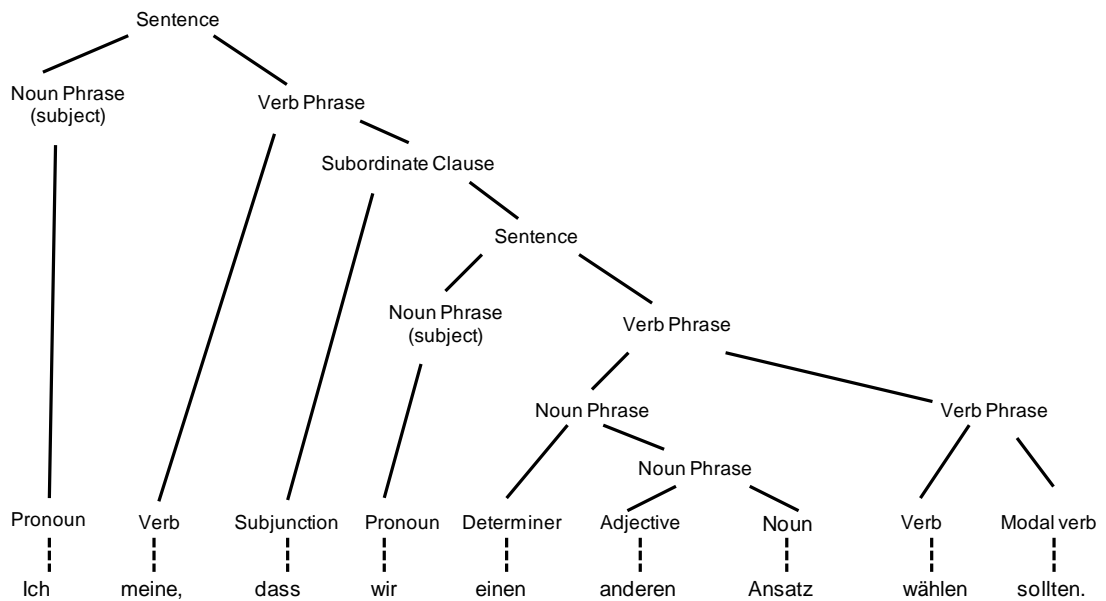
Sentence

Noun Phrase (subject)

Verb Phrase

Subordinate Clause

Sentence

Noun Phrase (subject)

Verb Phrase

Noun Phrase

Noun Phrase

Verb Phrase

Pronoun Verb Subjunction Pronoun Determiner Adjective Noun Verb Modal verb

Ich meine, dass wir einen anderen Ansatz wählen sollten.